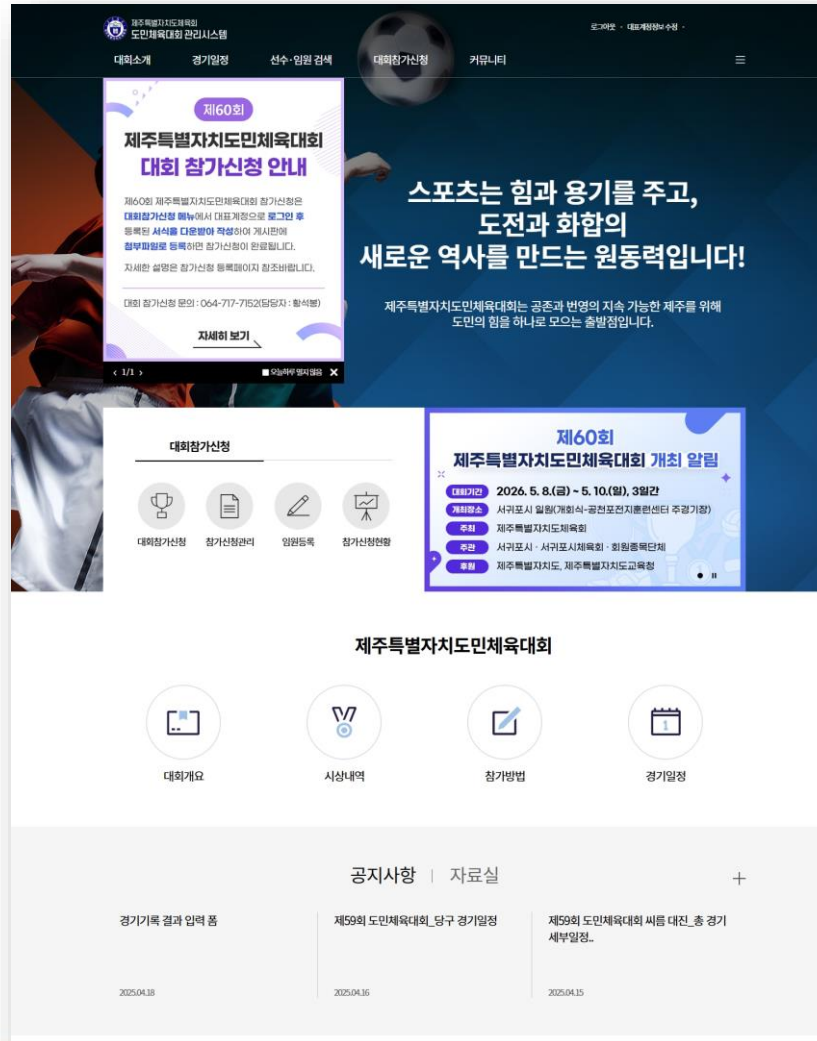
제주특별자치도체육회
도민체육대회 관리시스템

로그아웃 · 대표계정정보 수정 ·

대회소개 경기일정 선수·임원 검색 대회참가신청 커뮤니티

제60회
제주특별자치도민체육대회
대회 참가신청 안내

제60회 제주특별자치도민체육대회 참가신청은 대회참가신청 메뉴에서 대표계정으로 로그인 후 등록된 서식을 다운받아 작성하여 게시판에 첨부파일로 등록하면 참가신청이 완료됩니다.

자세한 설명은 참가신청 등록페이지 참조바랍니다.

대회 참가신청 문의 : 064-717-7152(담당자 : 황석봉)

자세히 보기

‹ 1/1 ›

오늘하루 열지않음 ✕

스포츠는 힘과 용기를 주고,
도전과 화합의
새로운 역사를 만드는 원동력입니다!

제주특별자치도민체육대회는 공존과 번영의 지속 가능한 제주를 위해 도민의 힘을 하나로 모으는 출발점입니다.

대회참가신청

대회참가신청 참가신청관리 임원등록 참가신청현황

제60회
제주특별자치도민체육대회 개최 알림

대회기간 2026. 5. 8.(금) ~ 5. 10.(일), 3일간
개최장소 서귀포시 일원(개회식-공천포전지훈련센터 주경기장)
주최 제주특별자치도체육회
주관 서귀포시 · 서귀포시체육회 · 회원종목단체
후원 제주특별자치도, 제주특별자치도교육청

제주특별자치도민체육대회

대회개요 시상내역 참가방법 경기일정

공지사항 | 자료실 +

경기기록 결과 입력 폼
2025.04.18

제59회 도민체육대회_당구 경기일정
2025.04.16

제59회 도민체육대회 씨름 대진_총 경기 세부일정..
2025.04.15